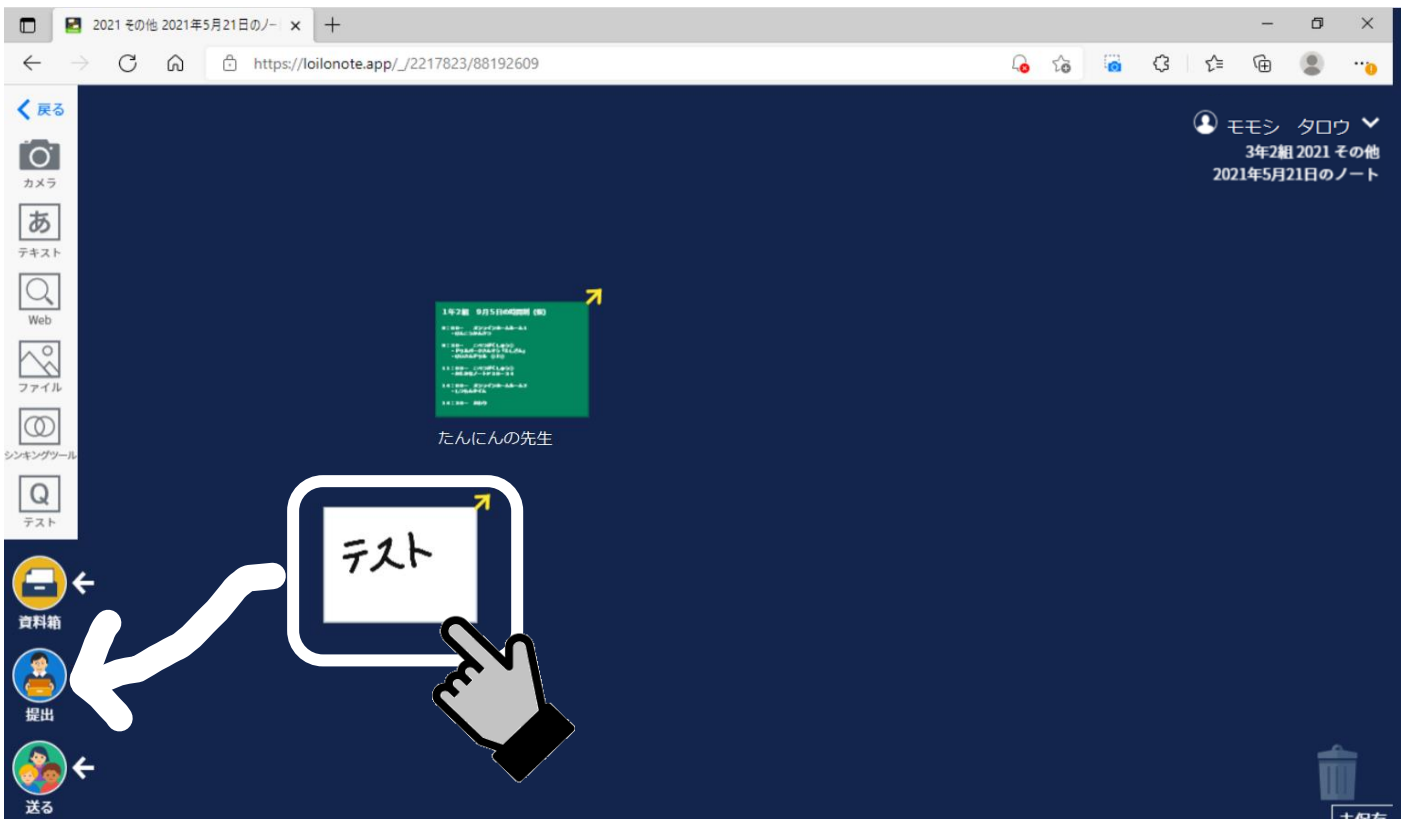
2021 その他 2021年5月21日のノー ×
https://loilonote.app/_/2217823/88192609

戻る
カメラ
あ
テキスト
Web
ファイル
シンキングツール
Q
テスト

モモシ タロウ
3年2組 2021 その他
2021年5月21日のノート

1年2組 9月5日の時間割 (仮)
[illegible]

たんにんの先生

テスト

資料箱
提出
送る
未保存